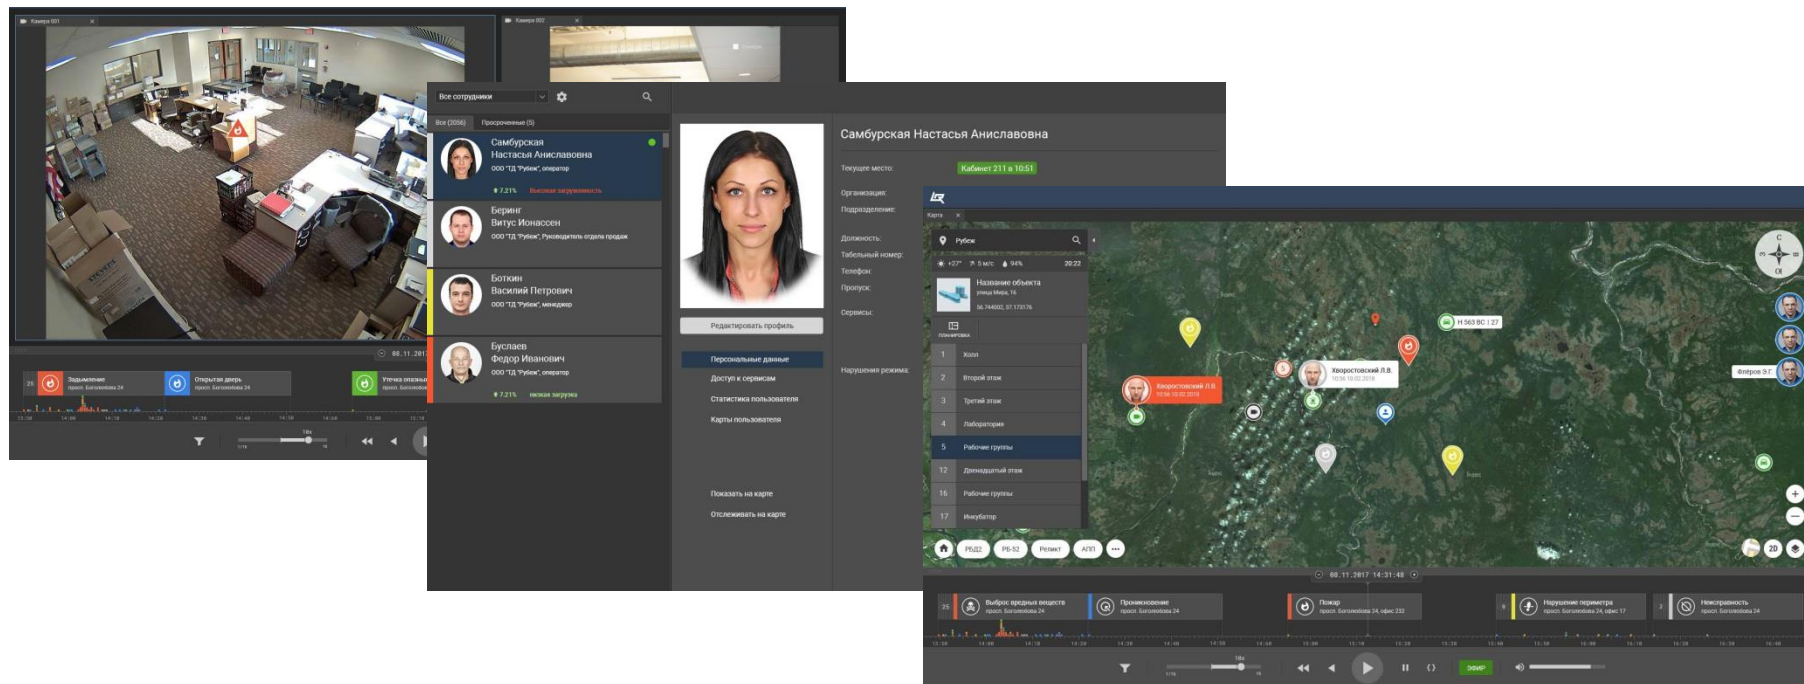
Камера 001
Камера 002

Задымление
просп. Богомолова 24

Открытая дверь
просп. Богомолова 24

Утечка опасных
просп. Богомол

08.11.2017

Все сотрудники
Все (2056) Просроченные (5)

Самбурская Настасья Анислвовна
ООО "ТД "Рубеж", оператор
7.21% Высокая загруженность

Беринг Витус Ионассен
ООО "ТД "Рубеж", Руководитель отдела продаж

Боткин Василий Петрович
ООО "ТД "Рубеж", менеджер

Буслаев Федор Иванович
ООО "ТД "Рубеж", оператор
7.21% низкая загрузка

Редактировать профиль
Персональные данные
Доступ к сервисам
Статистика пользователя
Карты пользователя
Показать на карте
Отслеживать на карте

Самбурская Настасья Анислвовна
Текущее место:
Кабинет 211 в 10:51
Организация:
Подразделение:
Должность:
Табельный номер:
Телефон:
Пропуск:
Сервисы:
Нарушения режима:

Карта
Рубеж
+27° 5 м/с 94% 20:22
Название объекта
улица Мира, 16
56.744002, 37.173176
Планировка
1 Холл
2 Второй этаж
3 Третий этаж
4 Лаборатория
5 Рабочие группы
12 Двенадцатый этаж
16 Рабочие группы
17 Инкубатор
РБД2 РБ-52 Ретикс АПП

Хворостовский Л.В.
Хворостовский Л.В.
Н 563 ВС | 27
Флёров Э.Г.
20

08.11.2017 14:31:48

Выброс вредных веществ
просп. Богомолова 24
Проникновение
просп. Богомолова 24
Пожар
просп. Богомолова 24, офис 232
Нарушение периметра
просп. Богомолова 24, офис 17
Неисправность
просп. Богомолова 24
ЭФИР